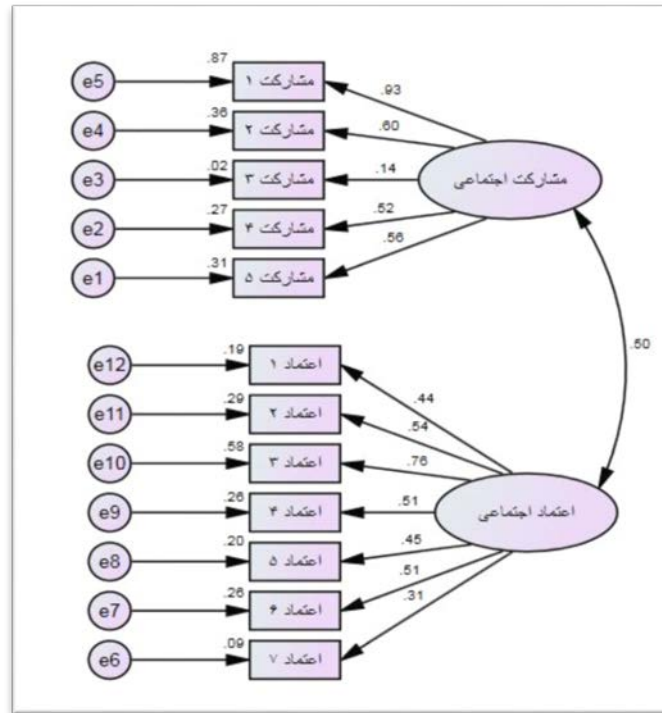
e5 .87 مشارکت ۱ .93
e4 .36 مشارکت ۲ .60
e3 .02 مشارکت ۳ .14
e2 .27 مشارکت ۴ .52
e1 .31 مشارکت ۵ .56

مشارکت اجتماعی

.50

e12 .19 اعتماد ۱ .44
e11 .29 اعتماد ۲ .54
e10 .58 اعتماد ۳ .76
e9 .26 اعتماد ۴ .51
e8 .20 اعتماد ۵ .45
e7 .26 اعتماد ۶ .51
e6 .09 اعتماد ۷ .31

اعتماد اجتماعی